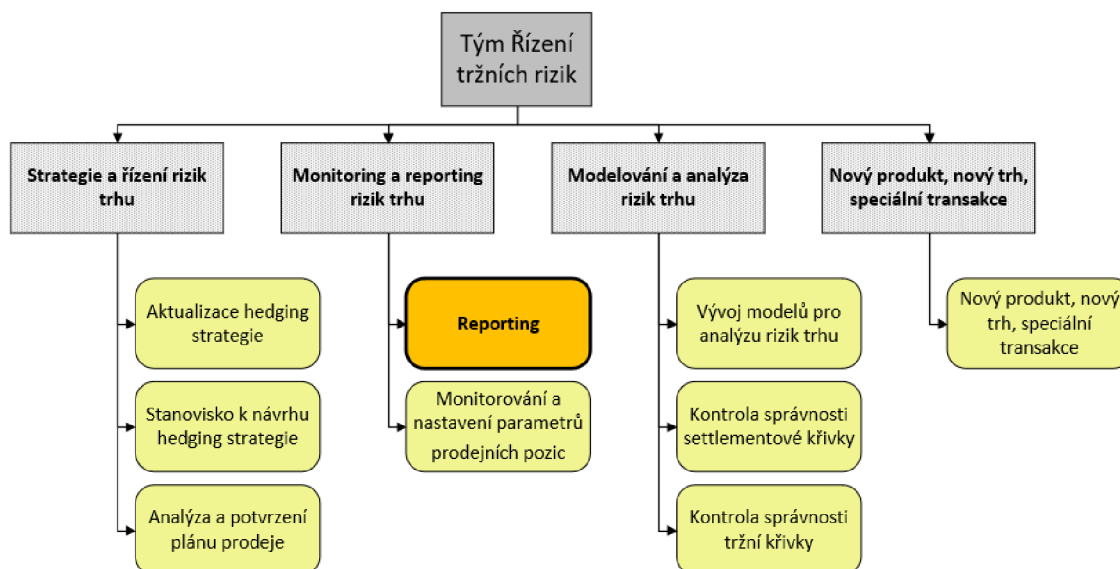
Tým Řízení tržních rizik

Strategie a řízení rizik trhu

Aktualizace hedging strategie

Stanovisko k návrhu hedging strategie

Analýza a potvrzení plánu prodeje

Monitoring a reporting rizik trhu

Reporting

Monitorování a nastavení parametrů prodejních pozic

Modelování a analýza rizik trhu

Vývoj modelů pro analýzu rizik trhu

Kontrola správnosti settlementové křivky

Kontrola správnosti tržní křivky

Nový produkt, nový trh, speciální transakce

Nový produkt, nový trh, speciální transakce